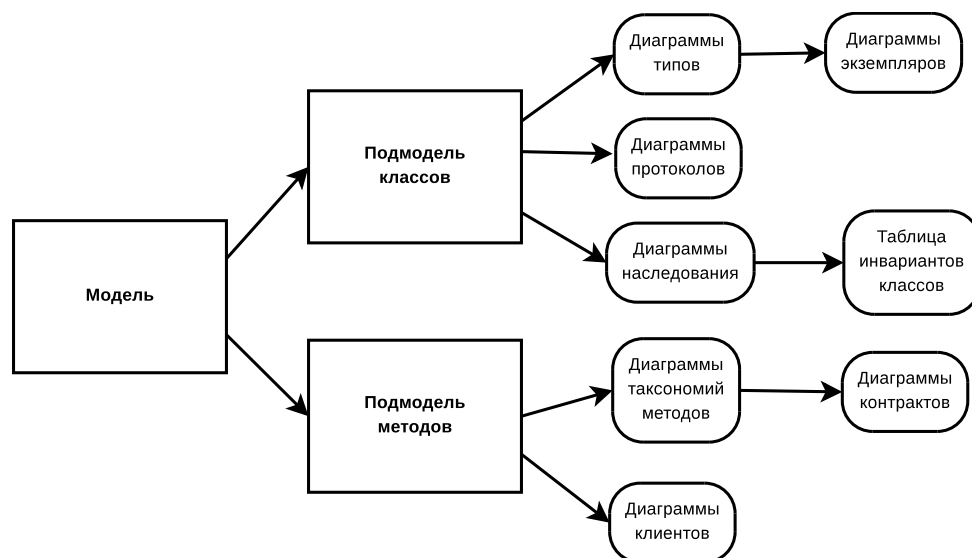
Модель

Подмодель классов

Подмодель методов

Диаграммы типов

Диаграммы экземпляров

Диаграммы протоколов

Диаграммы наследования

Таблица инвариантов классов

Диаграммы таксономий методов

Диаграммы контрактов

Диаграммы клиентов